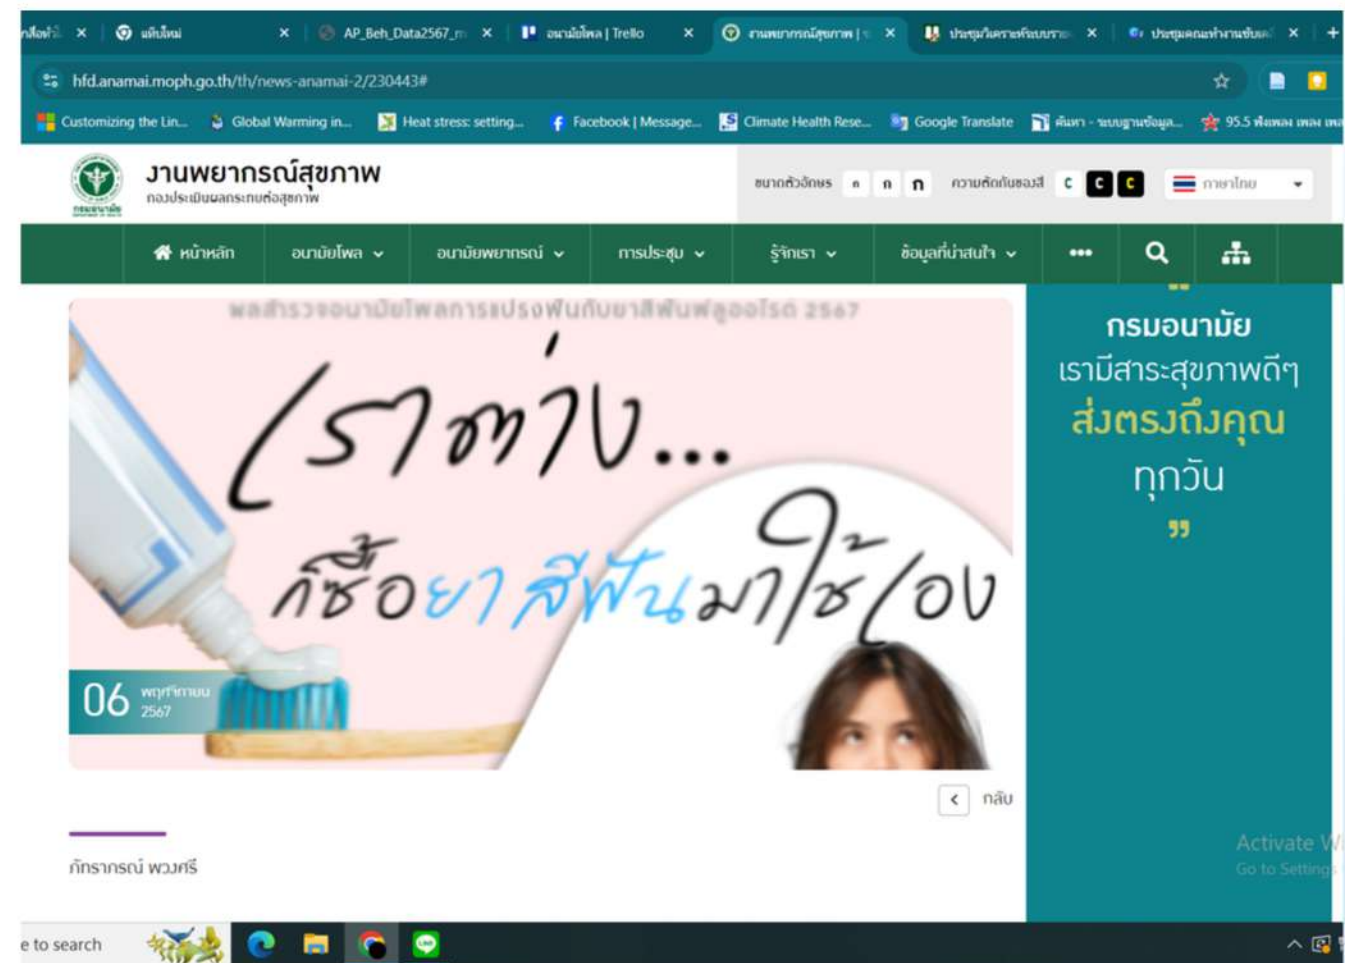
กล้องทำ ×
แท็บใหม่ ×
AP_Beh_Data2567_m ×
อนามัยโพล | Trello ×
งานพยากรณ์สุขภาพ | ×
ประชุมวิเคราะห์แบบรา ×
ประชุมคณะทำงานขับเค ×
+

hfd.anamai.moph.go.th/th/news-anamai-2/230443#

Customizing the Lin... Global Warming in... Heat stress: setting... Facebook | Message... Climate Health Rese... Google Translate ค้นหา - ระบบฐานข้อมูล... 95.5 ฟังเพลง เพลง

งานพยากรณ์สุขภาพ
กองประเมินผลกระทบต่อสุขภาพ

ขนาดตัวอักษร ก ก ก ความตัดกันของสี C C C ภาษาไทย

หน้าหลัก อนามัยโพล อนามัยพยากรณ์ การประชุม รู้จักเรา ข้อมูลที่น่าสนใจ •••

ผลสำรวจอนามัยโพลการแปรงฟันกับยาสีฟันฟลูออไรด์ 2567

เราต่าง...
ก็ซื้อยาสีฟันมาใช้เอง

06 พฤศจิกายน 2567

กรมอนามัย
เรามีสาระสุขภาพดีๆ
ส่งตรงถึงคุณ
ทุกวัน
"

< กลับ

ภัทราภรณ์ พวงศรี

Activate W
Go to Settings

e to search